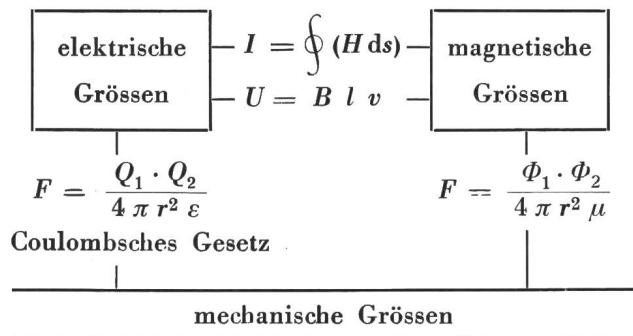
elektrische Grössen

$I = \oint (H\,ds)$

$U = B\ l\ v$

magnetische Grössen

$F = \frac{Q_1 \cdot Q_2}{4\ \pi\ r^2\ \varepsilon}$

Coulombsches Gesetz

$F = \frac{\Phi_1 \cdot \Phi_2}{4\ \pi\ r^2\ \mu}$

mechanische Grössen